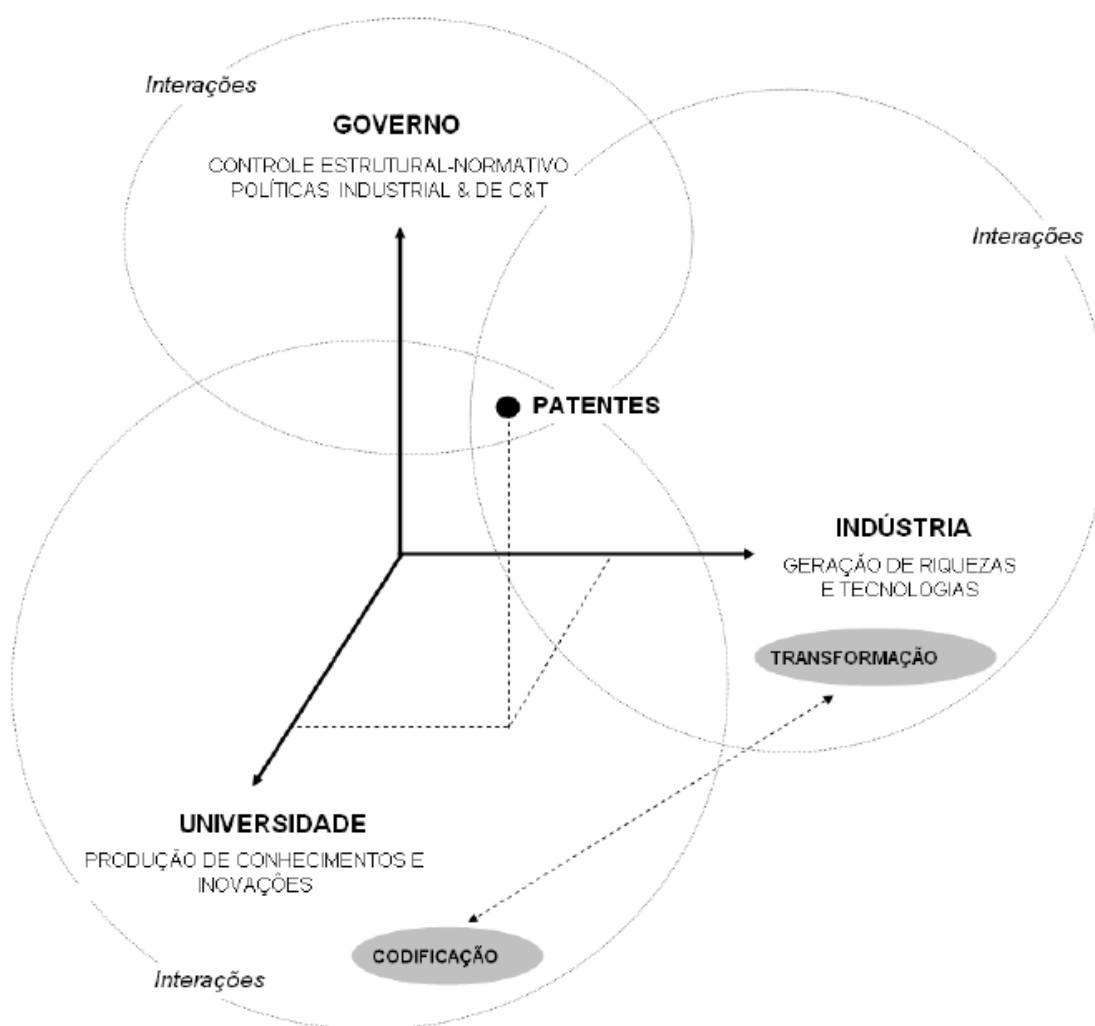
Interações

GOVERNO

CONTROLE ESTRUTURAL-NORMATIVO
POLÍTICAS INDUSTRIAL & DE C&T

Interações

PATENTES

INDÚSTRIA

GERAÇÃO DE RIQUEZAS
E TECNOLOGIAS

TRANSFORMAÇÃO

UNIVERSIDADE

PRODUÇÃO DE CONHECIMENTOS E
INOVAÇÕES

CODIFICAÇÃO

Interações